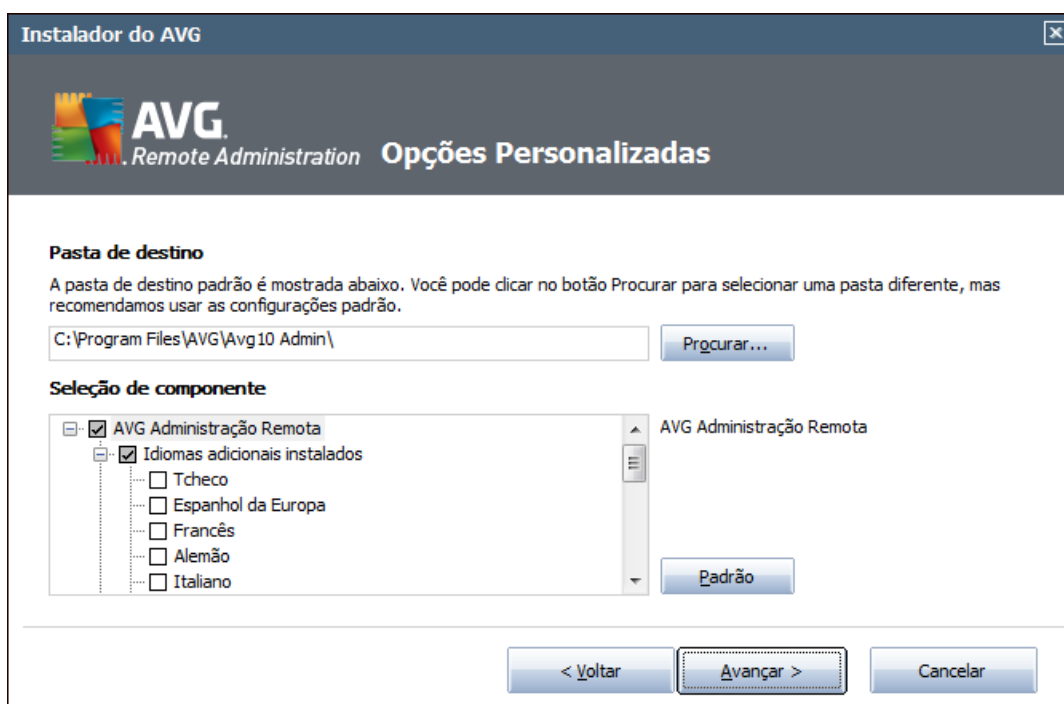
Instalador do AVG

AVG. Remote Administration

Opções Personalizadas

Pasta de destino

A pasta de destino padrão é mostrada abaixo. Você pode clicar no botão Procurar para selecionar uma pasta diferente, mas recomendamos usar as configurações padrão.

C:\Program Files\AVG\Avg10 Admin\

Procurar...

Seleção de componente

AVG Administração Remota
Idiomas adicionais instalados
Tcheco
Espanhol da Europa
Francês
Alemão
Italiano

AVG Administração Remota

Padrão

< Voltar

Avançar >

Cancelar